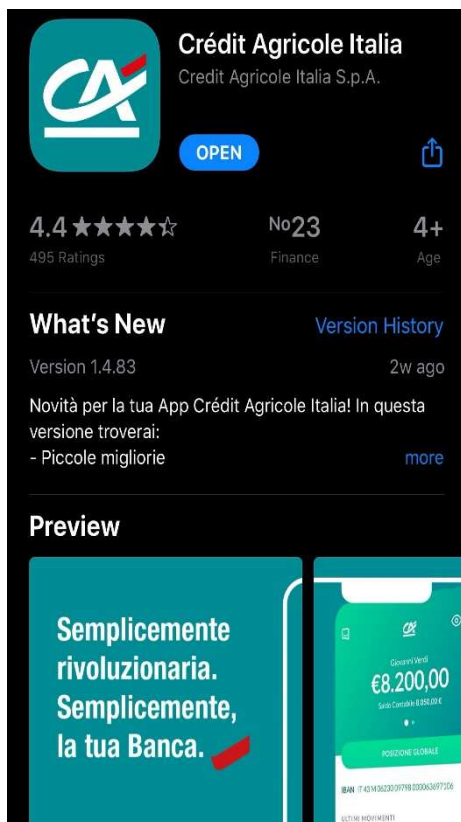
Crédit Agricole Italia
Credit Agricole Italia S.p.A.

OPEN

4.4 ★★★★☆
495 Ratings

No23
Finance

4+
Age

What's New
Version History

Version 1.4.83
2w ago

Novità per la tua App Crédit Agricole Italia! In questa versione troverai:
- Piccole migliorie
more

Preview

Semplicemente rivoluzionaria. Semplicemente, la tua Banca.

Giovanni Verdi
€8.200,00
Saldo Contabile 8.050,00 €

POSIZIONE GLOBALE

IBAN IT 43 M 06230 07998 000063697106

ULTIMI MOVIMENTI